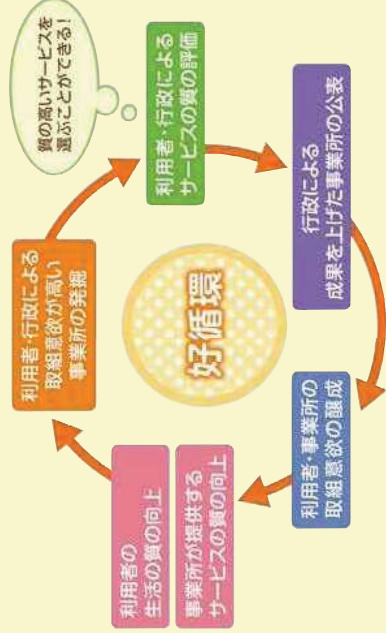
質の高いサービスを選ぶことができる！

利用者・行政によるサービスの質の評価

行政による成果を上げた事業所の公表

利用者・事業所の取組意欲の醸成

事業所が提供するサービスの質の向上

利用者の生活の質の向上

利用者・行政による取組意欲が高い事業所の発掘

好循環